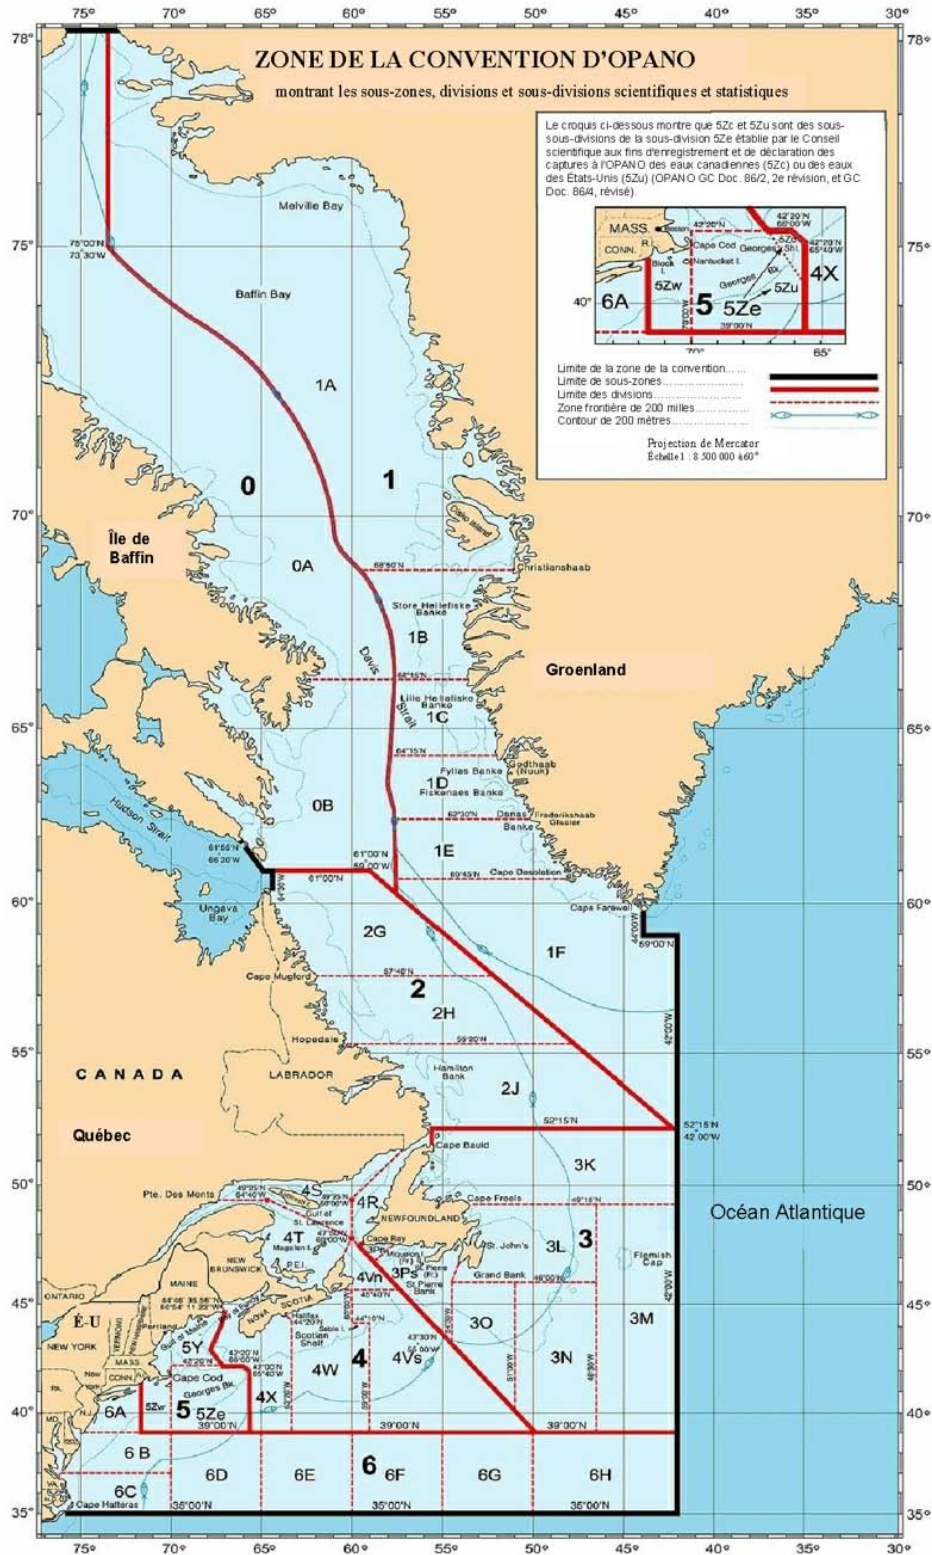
75° 70° 65° 60° 55° 50° 45° 40° 35° 30°

ZONE DE LA CONVENTION D'OPANO

montrant les sous-zones, divisions et sous-divisions scientifiques et statistiques

Le croquis ci-dessous montre que 5Zc et 5Zu sont des sous-sous-divisions de la sous-division 5Ze établie par le Conseil scientifique aux fins d'enregistrement et de déclaration des captures à l'OPANO des eaux canadiennes (5Zc) ou des eaux des États-Unis (5Zu) (OPANO GC Doc. 86/2, 2e révision, et GC Doc. 86/4, révisé).

MASS. Boston CONN. R.I. Block I. Cape Cod Nantucket I. Georges Shl. 42°20'N 66°00'W 42°20'N 67°20'W 42°20'N 65°40'W 5Zc 4X 6A 5Zw 5 5Ze 5Zu Georges Bk. 39°00'N 40° 70° 65°

Limite de la zone de la convention
Limite de sous-zones
Limite des divisions
Zone frontière de 200 milles
Contour de 200 mètres

Projection de Mercator
Échelle 1 : 8 500 000 à 60°

78° 75° 70° 65° 60° 55° 50° 45° 40° 35°

Melville Bay
75°00'N 73°30'W
Baffin Bay
1A
0
1
Île de Baffin
Disko Island
0A
68°50'N
Christianshaab
Store Hellefiske Banke
1B
Davis Strait
66°15'N
Groenland
Lille Hellefiske Banke
1C
64°15'N
Fyllas Banke
Godthaab (Nuuk)
1D
Fiskenaes Banke
0B
62°30'N
Danas Banke
Frederikshaab Glacier
Hudson Strait
61°55'N 66°20'W
61°00'N 59°00'W
1E
60°45'N
Cape Desolation
61°00'N
64°30'W
Ungava Bay
Cape Farewell
2G
44°00'W
59°00'N
1F
57°40'N
Cape Mugford
2
2H
42°00'W
Hopedale
55°20'N
CANADA
LABRADOR
Hamilton Bank
2J
52°15'N
52°15'N 42°00'W
Québec
Cape Bauld
3K
Pte. Des Monts
49°25'N 64°40'W
4S
49°25'N
4R
Cape Freels
49°15'N
Océan Atlantique
NEWFOUNDLAND
4T
Gulf of St. Lawrence
Magdalen I.
47°50'N 60°00'W
Cape Ray
St. John's
3L
3
Flemish Cap
NEW BRUNSWICK
P.E.I.
4Vn
3Ps
Miquelon (Fr.)
Pierre (Fr.)
St. Pierre Bank
Grand Bank
46°00'N
MAINE
NOVA SCOTIA
Halifax 44°20'N
Sable I.
Scotian Shelf
3O
3M
ONTARIO
É-U
VERMONT
Portland
44°06' 35.58''N 66°54' 11.22''W
Gulf of Maine
Bay of Fundy
NEW YORK
MASS
5Y
42°20'N 66°00'W
42°00'N 65°40'W
4W
4
4Vs
43°30'N 55°00'W
3N
CONN.
Cape Cod
Georges Bk.
4X
PA.
NJ
6A
5Zw
5
5Ze
39°00'N
39°00'N
39°00'N
MD.
6 B
6C
6D
6E
6
6F
6G
6H
Cape Hatteras
35°00'N
35°00'N
35°00'N

75° 70° 65° 60° 55° 50° 45° 40° 35° 30°